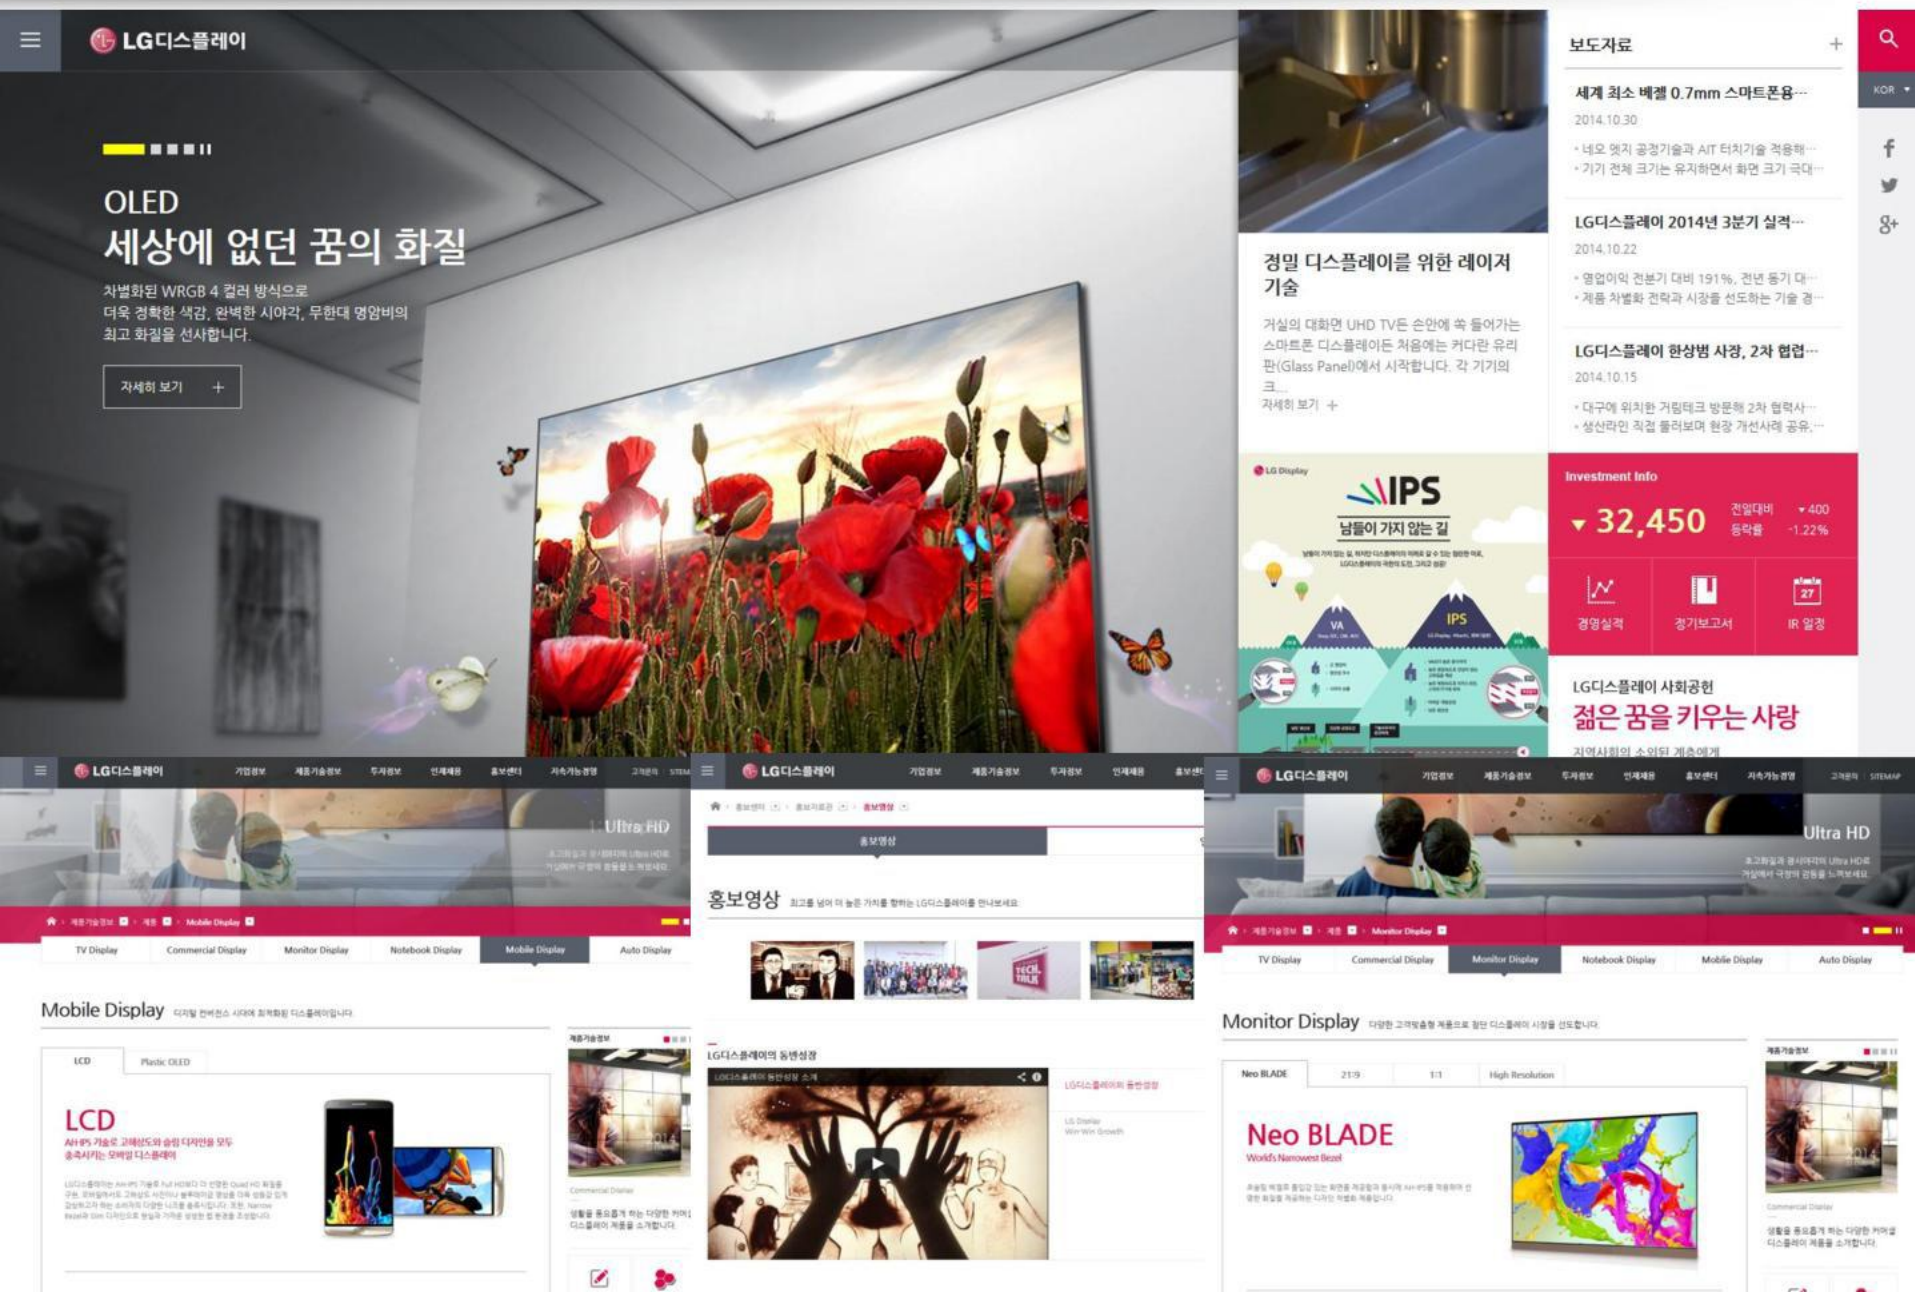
LG디스플레이

OLED
세상에 없던 꿈의 화질
차별화된 WRGB 4 컬러 방식으로
더욱 정확한 색감, 완벽한 시야각, 무한대 명암비의
최고 화질을 선사합니다.

자세히 보기 +

경밀 디스플레이를 위한 레이저 기술
거실의 대화면 UHD TV든 손안에 쏙 들어가는 스마트폰 디스플레이든 처음에는 커다란 유리판(Glass Panel)에서 시작합니다. 각 기기의 크...
자세히 보기 +

보도자료 +
세계 최소 베젤 0.7mm 스마트폰용...
2014.10.30
· 네오 엣지 공정기술과 AIT 터치기술 적용해...
· 기기 전체 크기는 유지하면서 화면 크기 극대...

LG디스플레이 2014년 3분기 실적...
2014.10.22
· 영업이익 전분기 대비 191%, 전년 동기 대...
· 제품 차별화 전략과 시장을 선도하는 기술 경...

LG디스플레이 한상범 사장, 2차 협업...
2014.10.15
· 대구에 위치한 거림테크 방문해 2차 협력사...
· 생산라인 직접 둘러보며 현장 개선사례 공유...

KOR

LG Display
IPS
남들이 가지 않는 길
VA
IPS

Investment Info
▼ 32,450
전일대비 ▼400
등락률 -1.22%
경영실적
정기보고서
27
IR 일정

LG디스플레이 사회공헌
젊은 꿈을 키우는 사랑
지역사회의 소외된 계층에게

LG디스플레이
기업정보 제품기술정보 투자정보 인재채용 홍보센터 지속가능경영
Ultra HD
Mobile Display
TV Display Commercial Display Monitor Display Notebook Display Mobile Display Auto Display
Mobile Display
LCD Plastic OLED
LCD
AH-IPS 기술로 고해상도와 슬림 디자인을 모두 충족시키는 모바일 디스플레이

LG디스플레이
기업정보 제품기술정보 투자정보 인재채용 홍보센터
홍보영상
홍보영상
LG디스플레이의 동반성장

LG디스플레이
기업정보 제품기술정보 투자정보 인재채용 홍보센터 지속가능경영 고객문의 SITEMAP
Ultra HD
Monitor Display
TV Display Commercial Display Monitor Display Notebook Display Mobile Display Auto Display
Monitor Display
Neo BLADE 21:9 1:1 High Resolution
Neo BLADE
World's Narrowest Bezel